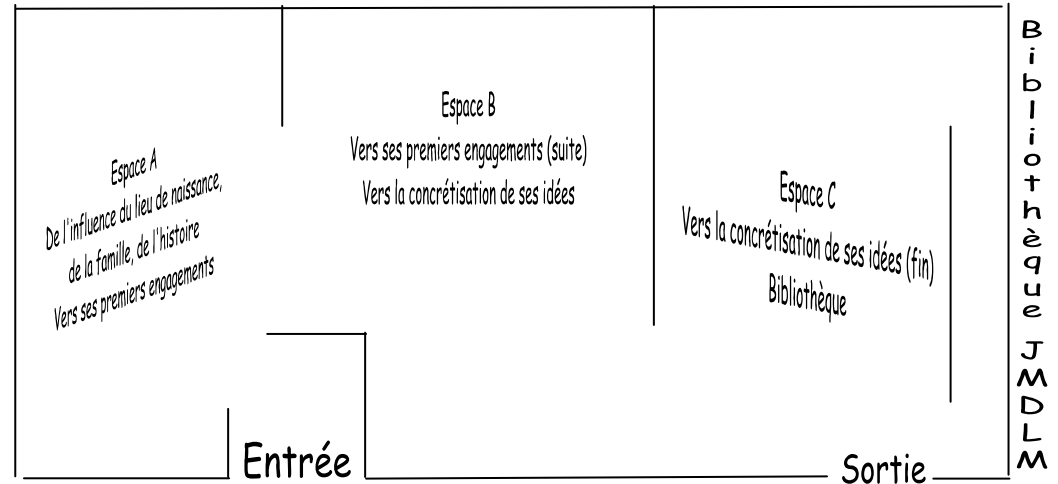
Espace A
De l'influence du lieu de naissance, de la famille, de l'histoire
Vers ses premiers engagements

Espace B
Vers ses premiers engagements (suite)
Vers la concrétisation de ses idées

Espace C
Vers la concrétisation de ses idées (fin)
Bibliothèque

Bibliothèque JMDLM

Entrée

Sortie